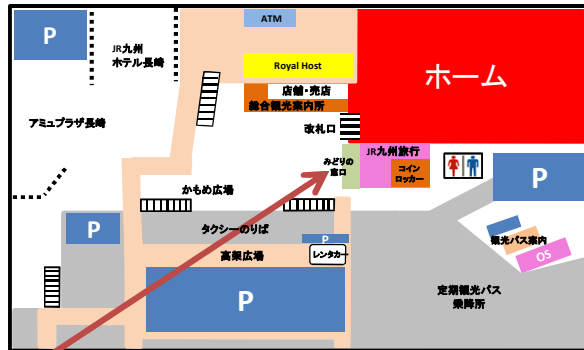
P

JR九州
ホテル長崎

ATM

Royal Host

店舗・売店

総合観光案内所

ホーム

アミュプラザ長崎

改札口

みどりの窓口

JR九州旅行

コインロッカー

P

かもめ広場

タクシーのりば

P

P

高架広場

P

レンタカー

観光バス案内

OS

定期観光バス
乗降所

P